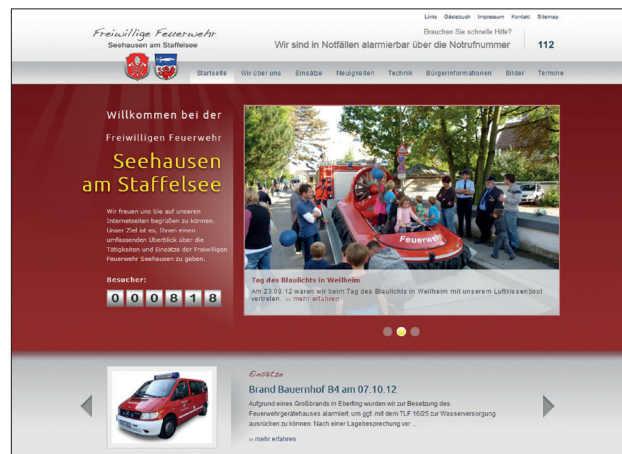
Links Gästebuch Impressum Kontakt Sitemap

Freiwillige Feuerwehr
Seehausen am Staffelsee

Brauchen Sie schnelle Hilfe?
Wir sind in Notfällen alarmierbar über die Notrufnummer 112

Startseite Wir über uns Einsätze Neuigkeiten Technik Bürgerinformationen Bilder Termine

Willkommen bei der
Freiwilligen Feuerwehr
Seehausen am Staffelsee

Wir freuen uns Sie auf unseren Internetseiten begrüßen zu können. Unser Ziel ist es, Ihnen einen umfassenden Überblick über die Tätigkeiten und Einsätze der Freiwilligen Feuerwehr Seehausen zu geben.

Besucher:
0 0 0 8 1 8

Feuerwehr

Tag des Blaulichts in Weilheim
Am 23.09.12 waren wir beim Tag des Blaulichts in Weilheim mit unserem Luftkissenboot vertreten. » mehr erfahren

Einsätze
Brand Bauernhof B4 am 07.10.12
Aufgrund eines Großbrands in Eberfing wurden wir zur Besetzung des Feuerwehrgerätehauses alarmiert, um ggf. mit dem TLF 16/25 zur Wasserversorgung ausrücken zu können. Nach einer Lagebesprechung vor...

» mehr erfahren